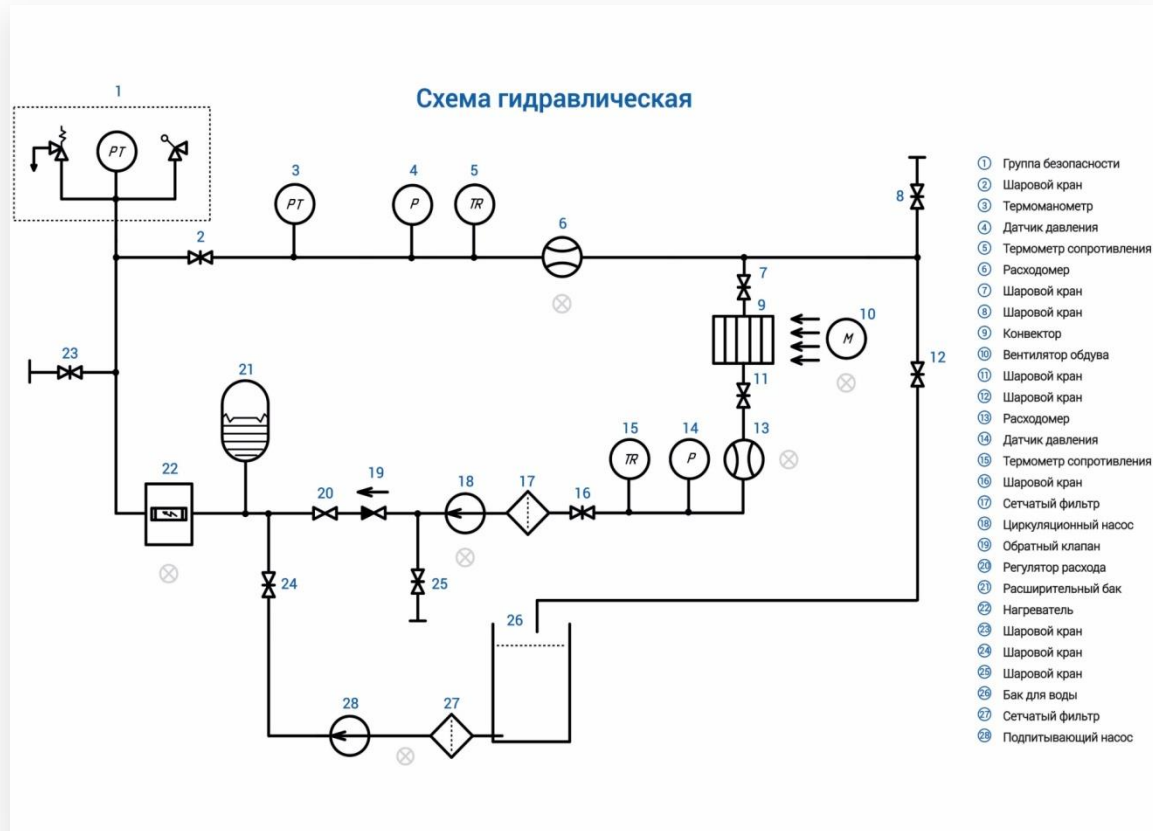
Схема гидравлическая

1
PT
3
PT
4
P
5
TR
2
6
8
7
9
10
M
23
12
11
21
15
TR
14
P
13
22
19
18
17
16
20
24
25
26
28
27

① Группа безопасности
② Шаровой кран
③ Термоманометр
④ Датчик давления
⑤ Термометр сопротивления
⑥ Расходомер
⑦ Шаровой кран
⑧ Шаровой кран
⑨ Конвектор
⑩ Вентилятор обдува
⑪ Шаровой кран
⑫ Шаровой кран
⑬ Расходомер
⑭ Датчик давления
⑮ Термометр сопротивления
⑯ Шаровой кран
⑰ Сетчатый фильтр
⑱ Циркуляционный насос
⑲ Обратный клапан
⑳ Регулятор расхода
㉑ Расширительный бак
㉒ Нагреватель
㉓ Шаровой кран
㉔ Шаровой кран
㉕ Шаровой кран
㉖ Бак для воды
㉗ Сетчатый фильтр
㉘ Подпитывающий насос